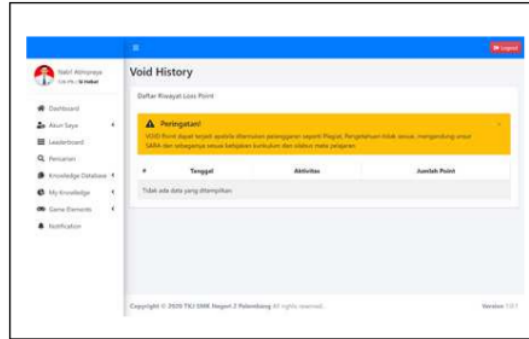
Logout

Nabil Almoraya
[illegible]

Dashboard
Akun Saya
Leaderboard
Pencarian
Knowledge Database
My Knowledge
Game Elements
Notification

Void History

Daftar Riwayat Loss Point

Peringatan!
VOID Point dapat terjadi apabila ditemukan pelanggaran seperti Plagiat, Pengetahuan tidak sesuai, mengandung unsur SARA dan sebagainya sesuai kebijakan kurikulum dan silabus mata pelajaran

| # | Tanggal | Aktivitas | Jumlah Point |
|---|---|---|---|
| Tidak ada data yang ditampilkan | | | |

Copyright © 2020 TKJ SMK Negeri 2 Palembang All rights reserved.

Version 1.0.1